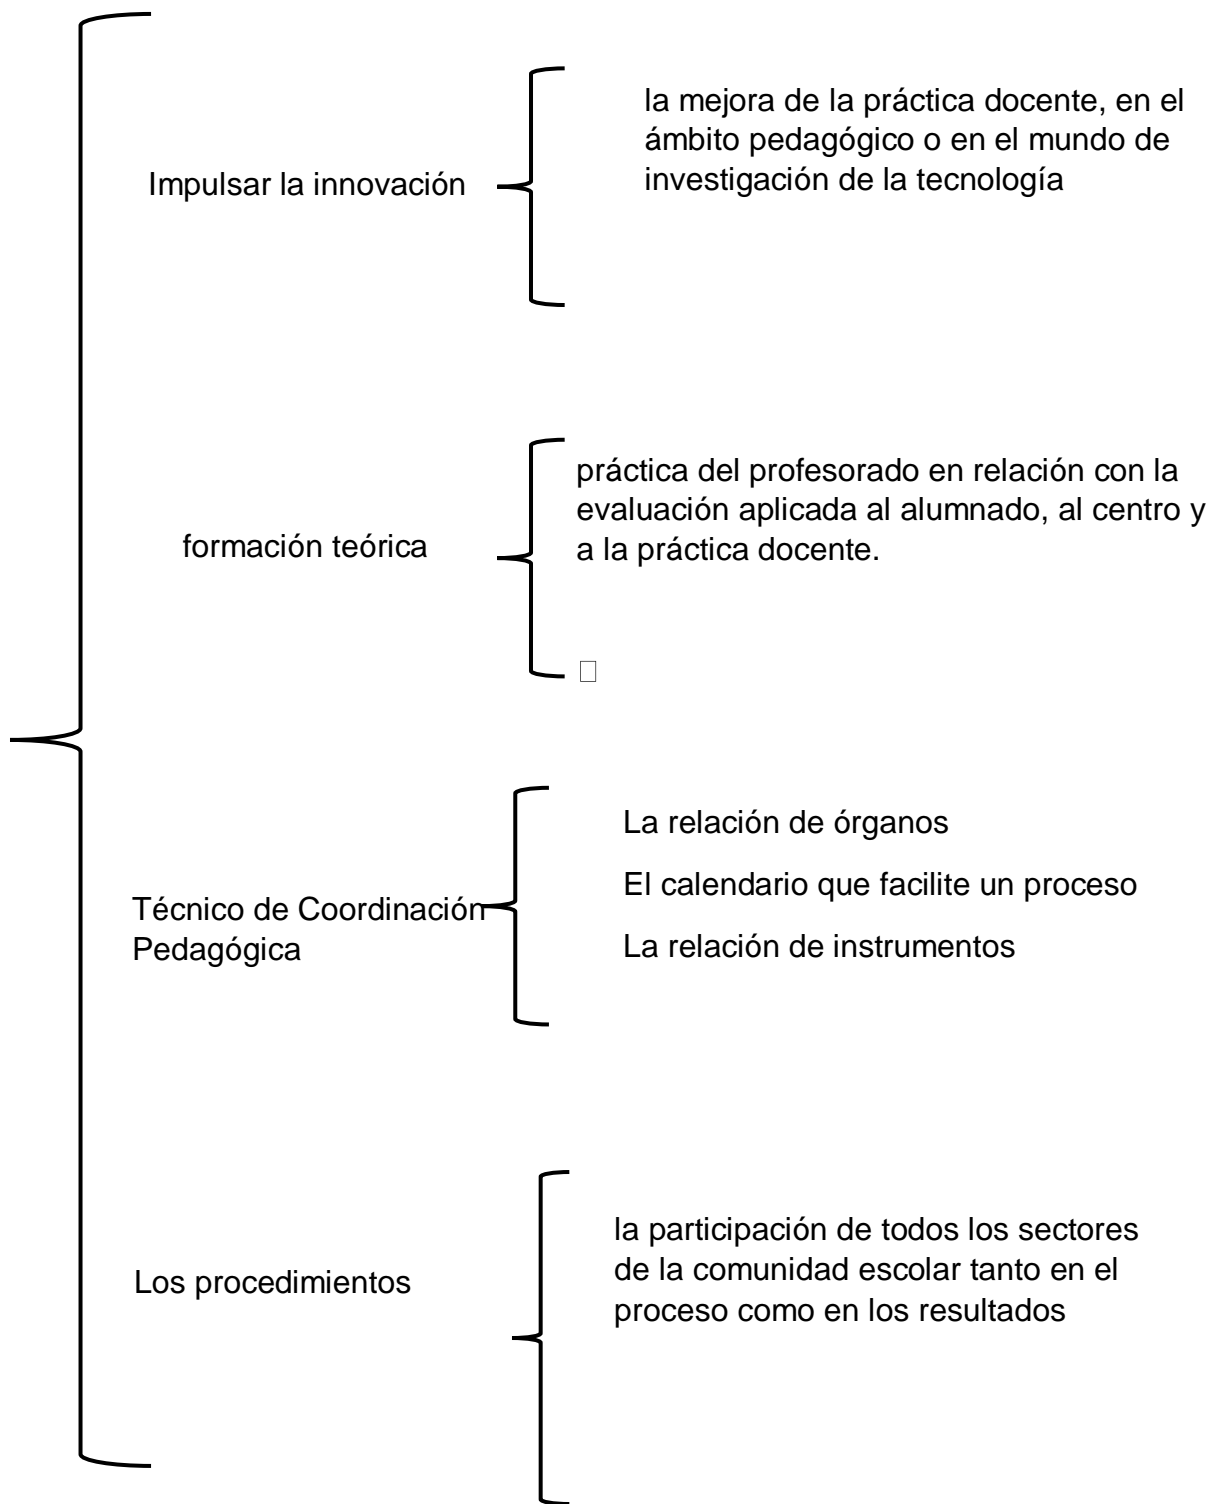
Impulsar la innovación

la mejora de la práctica docente, en el ámbito pedagógico o en el mundo de investigación de la tecnología

formación teórica

práctica del profesorado en relación con la evaluación aplicada al alumnado, al centro y a la práctica docente.

□

Técnico de Coordinación Pedagógica

La relación de órganos

El calendario que facilite un proceso

La relación de instrumentos

Los procedimientos

la participación de todos los sectores de la comunidad escolar tanto en el proceso como en los resultados